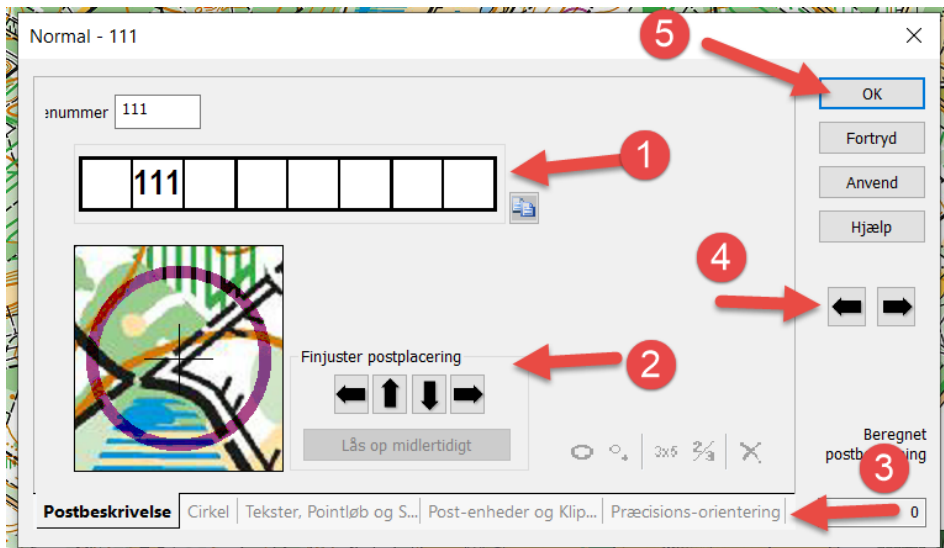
Normal - 111

5

enummer 111

111

1

OK

Fortryd

Anvend

Hjælp

4

Finjuster postplacering

2

Lås op midlertidigt

3x5

Beregnet postb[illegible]ing

3

Postbeskrivelse | Cirkel | Tekster, Pointløb og S... | Post-enheder og Klip... | Præcisions-orientering

0